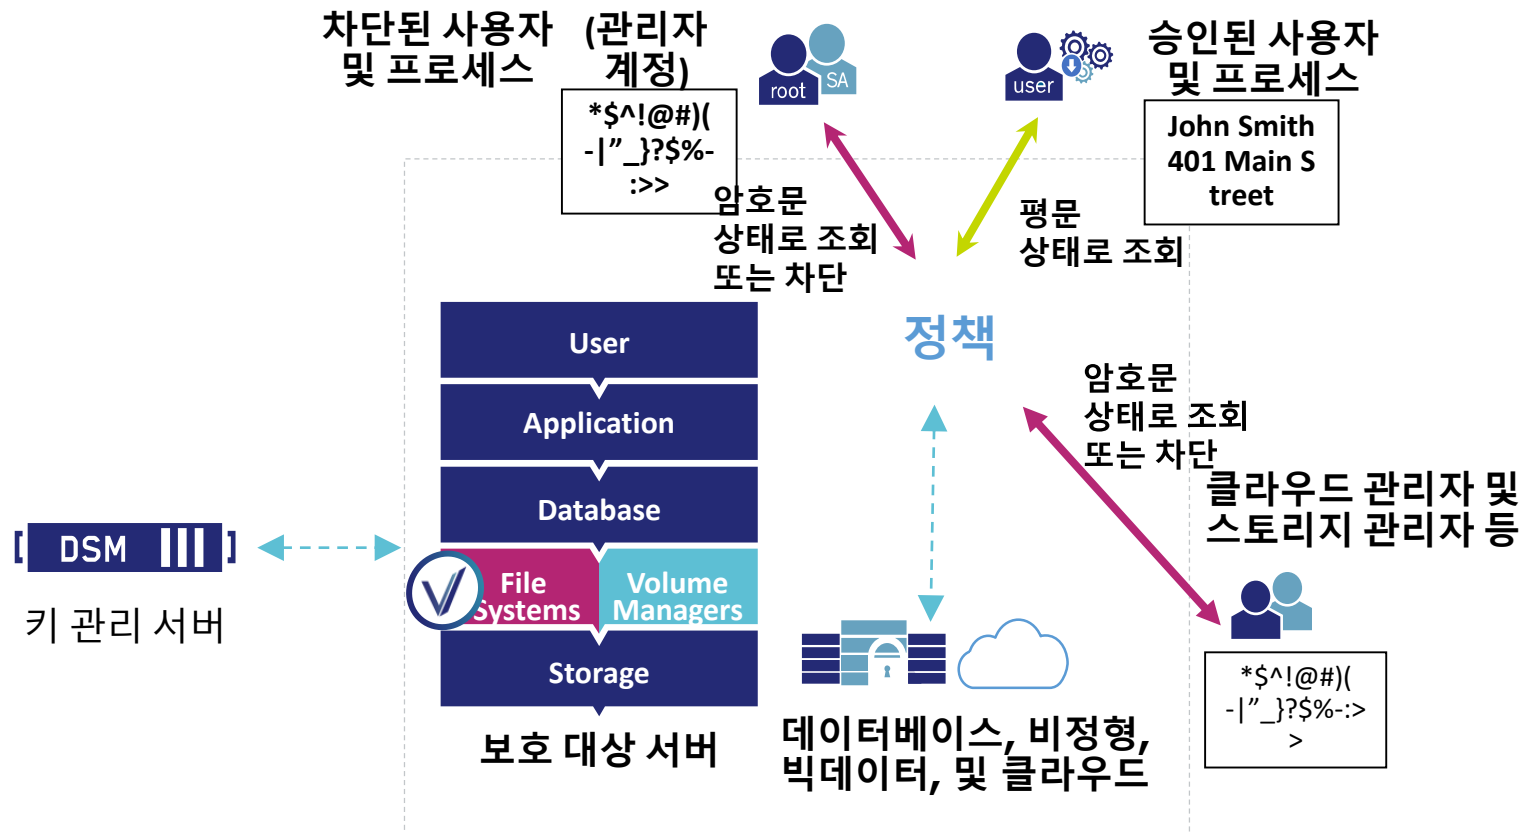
차단된 사용자 및 프로세스

(관리자 계정)

*$^!@#)( -|"_}?$%- :>>

root

SA

user

승인된 사용자 및 프로세스

John Smith 401 Main S treet

암호문 상태로 조회 또는 차단

평문 상태로 조회

정책

User

Application

Database

File Systems

Volume Managers

Storage

DSM

키 관리 서버

보호 대상 서버

암호문 상태로 조회 또는 차단

클라우드 관리자 및 스토리지 관리자 등

*$^!@#)( -|"_}?$%-:> >

데이터베이스, 비정형, 빅데이터, 및 클라우드